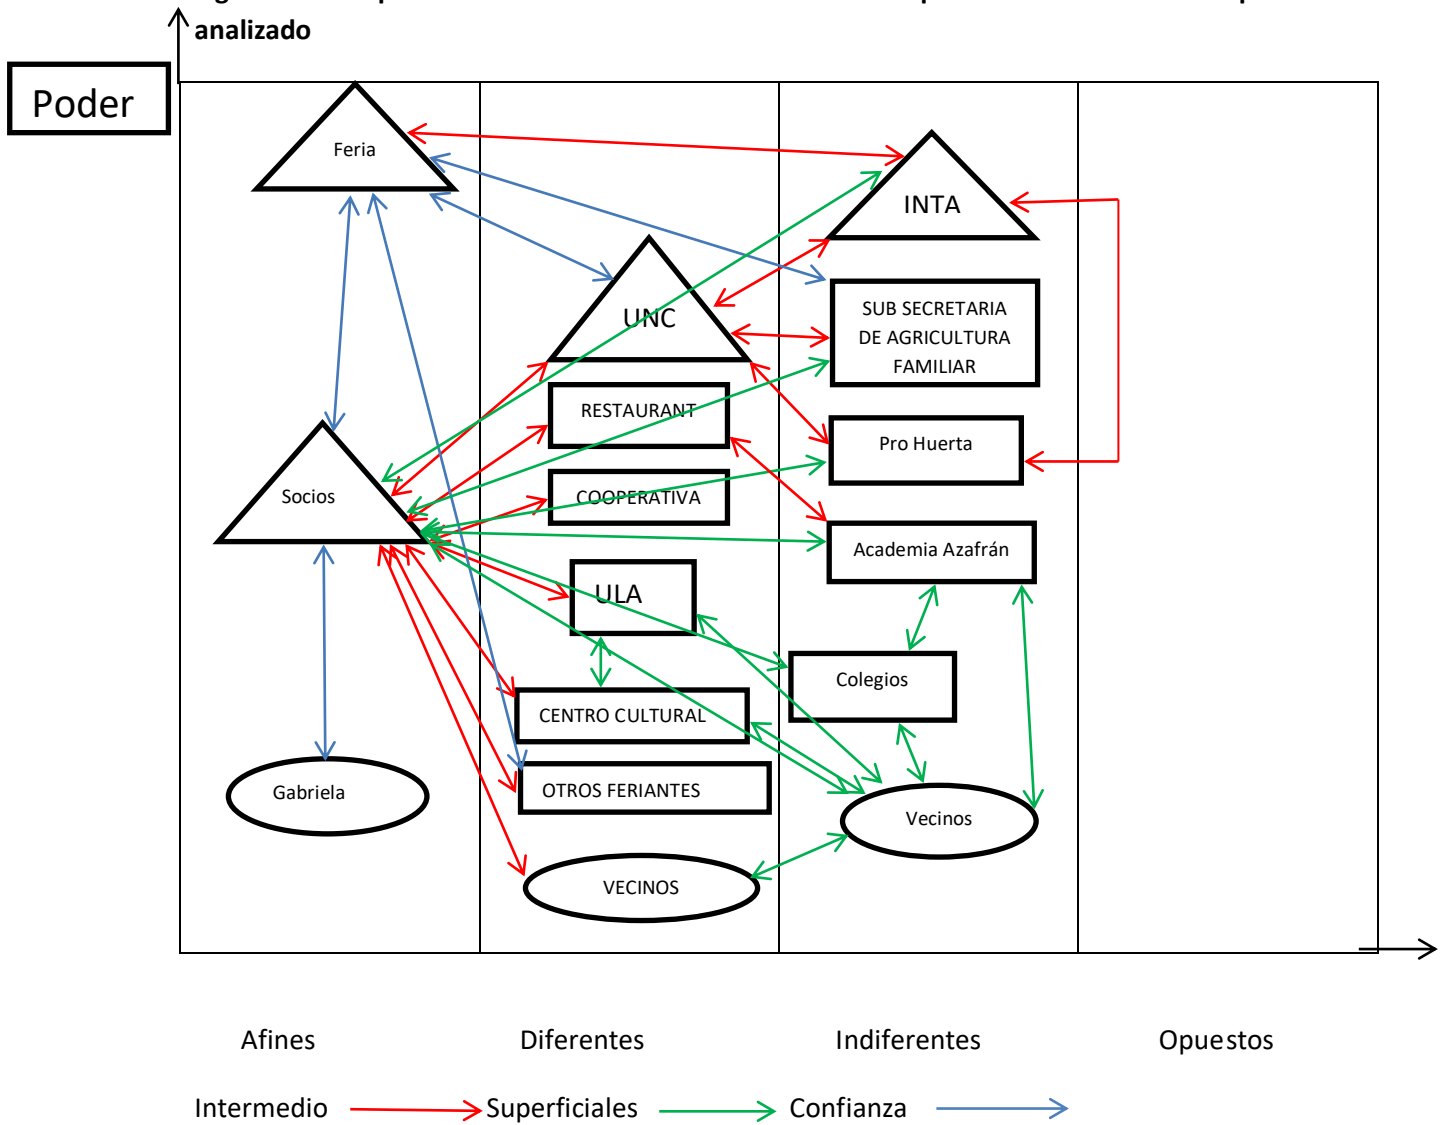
analizado

Poder

Feria

INTA

UNC

SUB SECRETARIA DE AGRICULTURA FAMILIAR

RESTAURANT

Pro Huerta

Socios

COOPERATIVA

Academia Azafrán

ULA

Colegios

CENTRO CULTURAL

Gabriela

OTROS FERIANTES

Vecinos

VECINOS

Afines

Diferentes

Indiferentes

Opuestos

Intermedio

Superficiales

Confianza